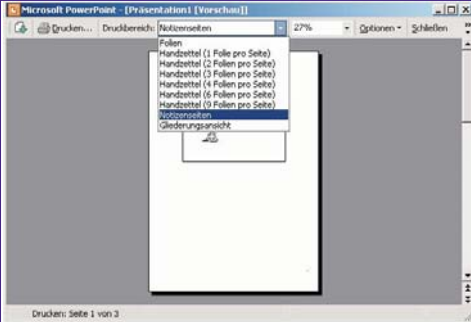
Microsoft PowerPoint - [Präsentation1 [Vorschau]]

Drucken... Druckbereich: Notizenseiten 27% Optionen Schließen

Folien
Handzettel (1 Folie pro Seite)
Handzettel (2 Folien pro Seite)
Handzettel (3 Folien pro Seite)
Handzettel (4 Folien pro Seite)
Handzettel (6 Folien pro Seite)
Handzettel (9 Folien pro Seite)
Notizenseiten
Gliederungsansicht

Drucken: Seite 1 von 3